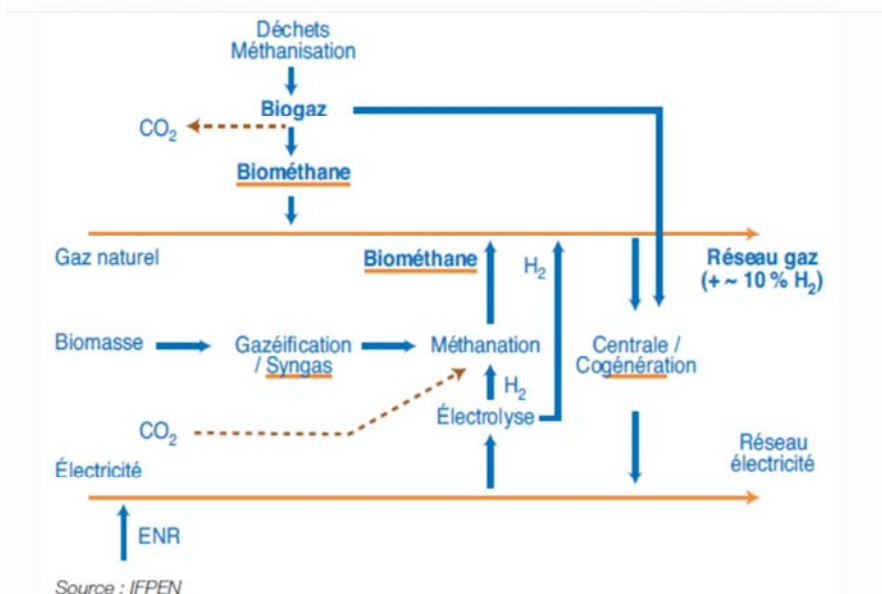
Déchets
Méthanisation

Biogaz

$CO_2$

Biométhane

Gaz naturel

Biométhane

$H_2$

Réseau gaz
(+ ~ 10 % $H_2$)

Biomasse

Gazéification / Syngas

Méthanation

$H_2$

Centrale / Cogénération

$CO_2$

Électrolyse

Électricité

Réseau électricité

ENR

Source : IFPEN